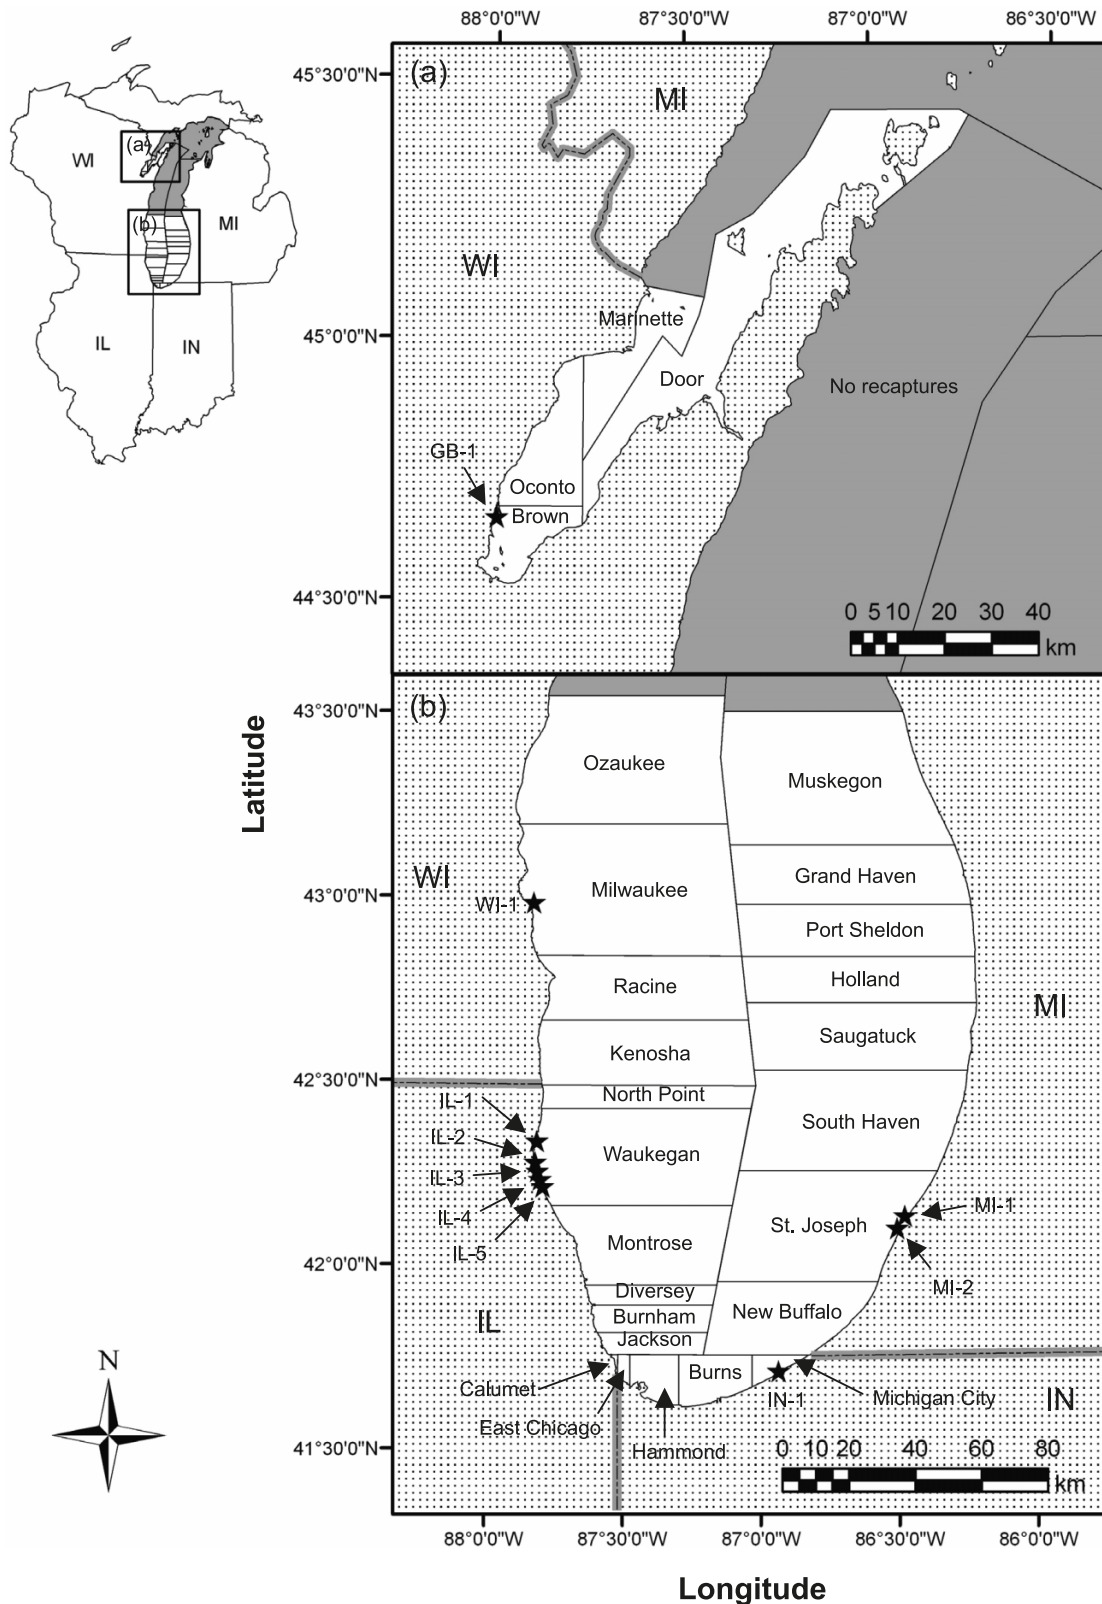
WI
(a)
(b)
MI
IL
IN

N

88°0'0"W
87°30'0"W
87°0'0"W
86°30'0"W

45°30'0"N
45°0'0"N
44°30'0"N

(a)
MI
WI
Marinette
Door
No recaptures
GB-1
Oconto
Brown
0 5 10 20 30 40
km

Latitude

43°30'0"N
43°0'0"N
42°30'0"N
42°0'0"N
41°30'0"N

(b)
Ozaukee
Muskegon
Grand Haven
WI
WI-1
Milwaukee
Port Sheldon
Holland
Racine
MI
Saugatuck
Kenosha
North Point
IL-1
South Haven
IL-2
Waukegan
IL-3
MI-1
IL-4
St. Joseph
IL-5
Montrose
MI-2
Diversey
Burnham
IL
New Buffalo
Jackson
Burns
Calumet
IN-1
Michigan City
IN
East Chicago
Hammond
0 10 20 40 60 80
km

88°0'0"W
87°30'0"W
87°0'0"W
86°30'0"W
86°0'0"W

Longitude